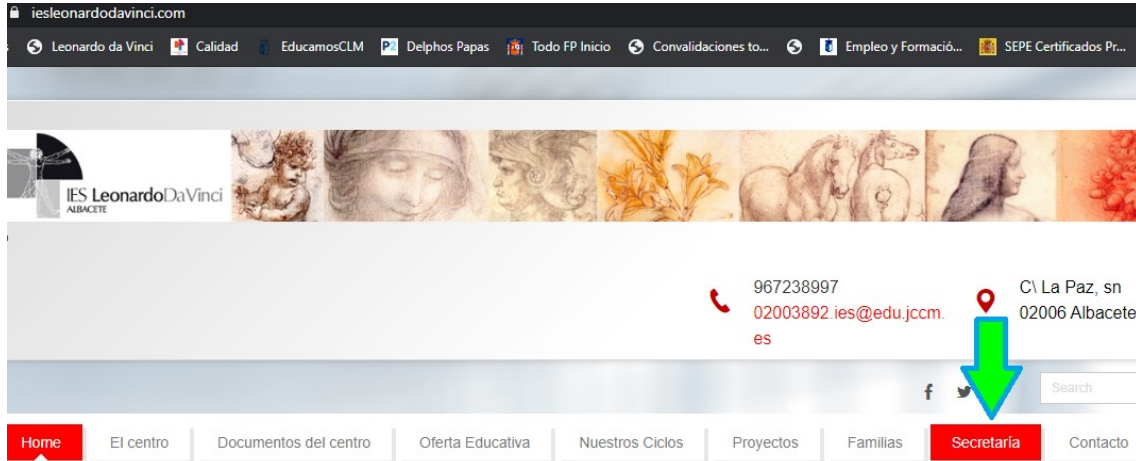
iesleonardodavinci.com

Leonardo da Vinci Calidad EducamosCLM Delphos Papas Todo FP Inicio Convalidaciones to... Empleo y Formació... SEPE Certificados Pr...

IES LeonardoDaVinci
ALBACETE

967238997
02003892.ies@edu.jccm.es

C\ La Paz, sn
02006 Albacete

f

Search

Home El centro Documentos del centro Oferta Educativa Nuestros Ciclos Proyectos Familias Secretaría Contacto